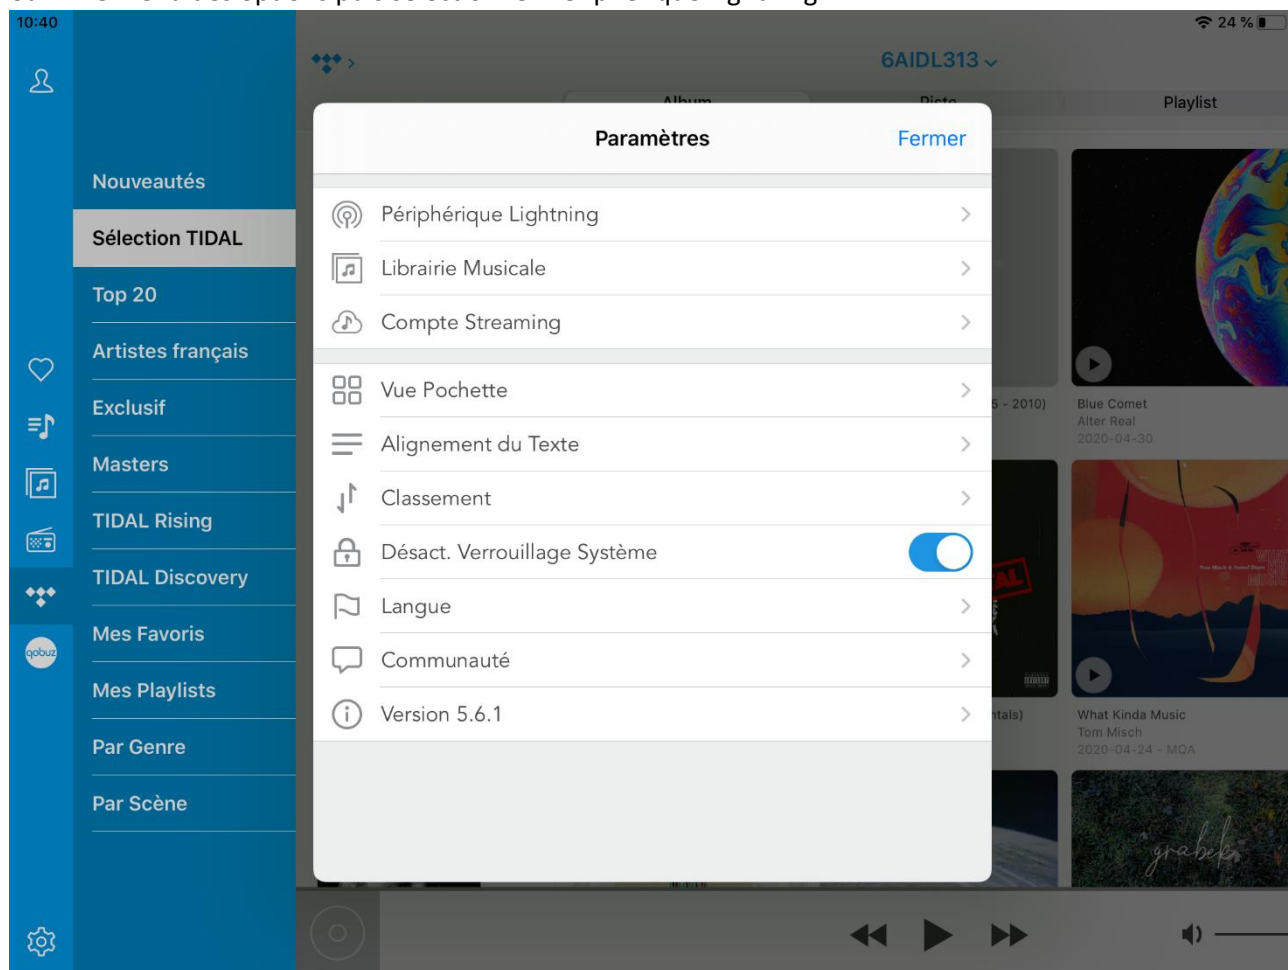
10:40

24 %

6AIDL313

Album
Piste
Playlist

Nouveautés
Sélection TIDAL
Top 20
Artistes français
Exclusif
Masters
TIDAL Rising
TIDAL Discovery
Mes Favoris
Mes Playlists
Par Genre
Par Scène

qobuz

Paramètres
Fermer

Périphérique Lightning
Librairie Musicale
Compte Streaming
Vue Pochette
Alignement du Texte
Classement
Désact. Verrouillage Système
Langue
Communauté
Version 5.6.1

5 - 2010)
Blue Comet
Alter Real
2020-04-30

ntals)
What Kinda Music
Tom Misch
2020-04-24 · MQA

grabek